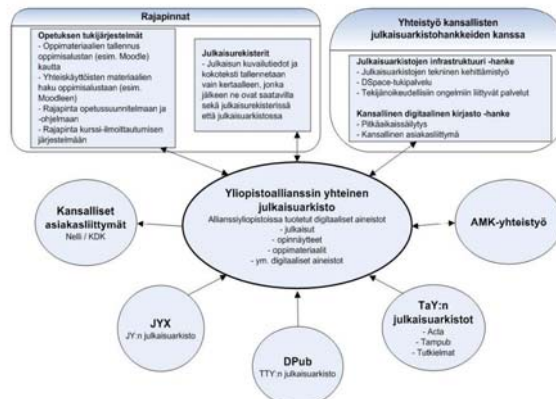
Rajapinnat

Opetuksen tukijärjestelmät
- Oppimateriaalien tallennus oppimisalustan (esim. Moodle) kautta
- Yhteiskäyttöisten materiaalien haku oppimisalustaan (esim. Moodleen)
- Rajapinta opetussuunnitelmaan ja -ohjelmaan
- Rajapinta kurssi-ilmoittautumisen järjestelmään

Julkaisurekisterit
- Julkaisun kuvailutiedot ja kokoteksti tallennetaan vain kertaalleen, jonka jälkeen ne ovat saatavilla sekä julkaisurekisterissä että julkaisuarkistossa

Yhteistyö kansallisten julkaisuarkistohankkeiden kanssa

Julkaisuarkistojen infrastruktuuri -hanke
- Julkaisuarkistojen tekninen kehittämistyö
- DSpace-tukipalvelu
- Tekijänoikeudellisiin ongelmiin liittyvät palvelut

Kansallinen digitaalinen kirjasto -hanke
- Pitkäaikaissäilytys
- Kansallinen asiakasliittymä

Yliopistoallianssin yhteinen julkaisuarkisto
Allianssiyliopistoissa tuotetut digitaaliset aineistot
- julkaisut
- opinnäytteet
- oppimateriaalit
- ym. digitaaliset aineistot

Kansalliset asiakasliittymät
Nelli / KDK

AMK-yhteistyö

JYX
JY:n julkaisuarkisto

DPub
TTY:n julkaisuarkisto

TaY:n julkaisuarkistot
- Acta
- Tampub
- Tutkielmat